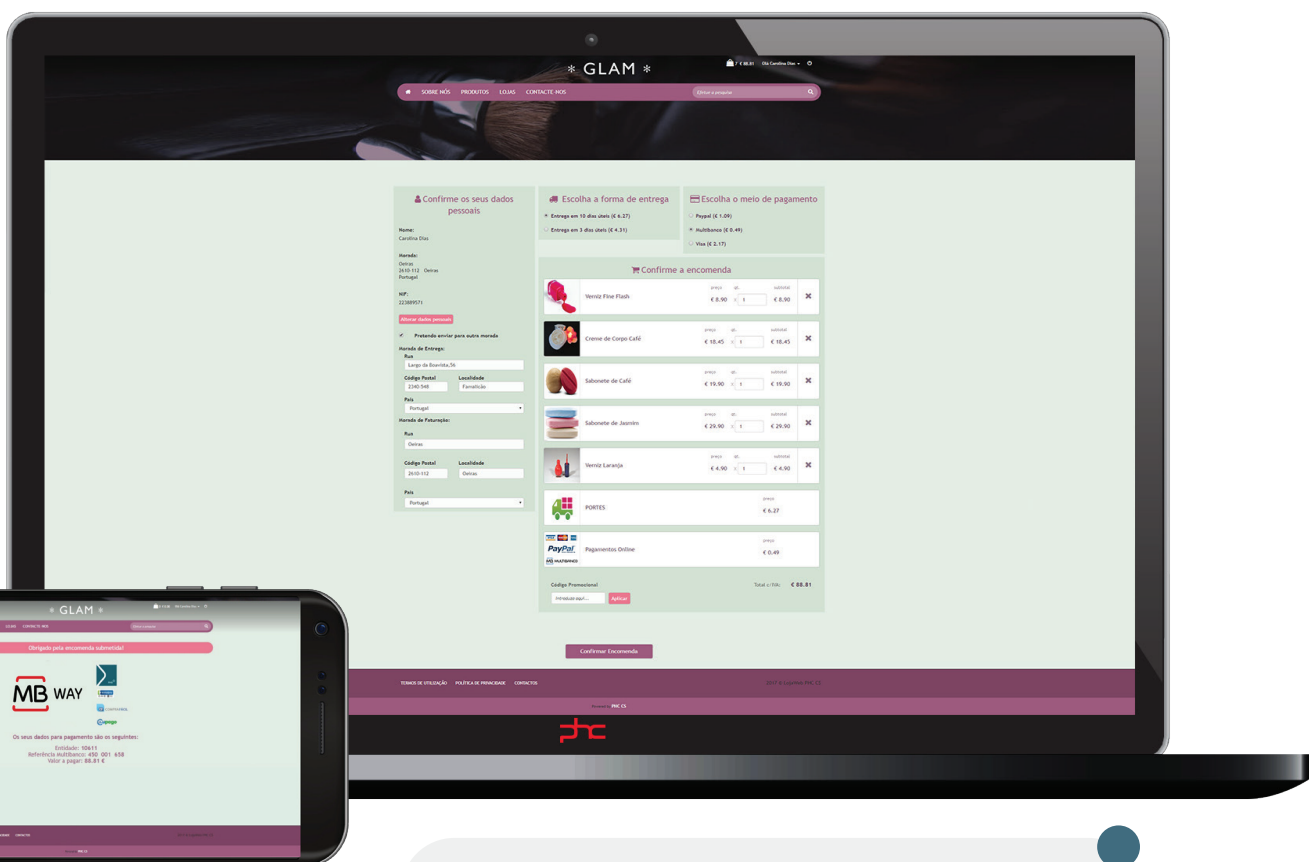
* GLAM *

7 € 88.81 Olá Carolina Dias

SOBRE NÓS PRODUTOS LOJAS CONTACTE-NOS

Efetuar a pesquisa

Confirme os seus dados pessoais

Nome:
Carolina Dias

Morada:
Oeiras
2610-112 Oeiras
Portugal

NIF:
223889571

Alterar dados pessoais

Pretendo enviar para outra morada

Morada de Entrega:
Rua
Largo da Boavista,56
Código Postal
2340-548
Localidade
Famalicão
País
Portugal

Morada de Faturação:
Rua
Oeiras
Código Postal
2610-112
Localidade
Oeiras
País
Portugal

Escolha a forma de entrega

Entrega em 10 dias úteis (€ 6.27)
Entrega em 3 dias úteis (€ 4.31)

Escolha o meio de pagamento

Paypal (€ 1.09)
Multibanco (€ 0.49)
Visa (€ 2.17)

Confirme a encomenda

| | preço | qt. | subtotal |
|---|---|---|---|
| Verniz Fine Flash | € 8.90 | x 1 | € 8.90 |
| Creme de Corpo Café | € 18.45 | x 1 | € 18.45 |
| Sabonete de Café | € 19.90 | x 1 | € 19.90 |
| Sabonete de Jasmim | € 29.90 | x 1 | € 29.90 |
| Verniz Laranja | € 4.90 | x 1 | € 4.90 |
| PORTES | € 6.27 | | |
| Pagamentos Online | € 0.49 | | |

PayPal MULTIBANCO

Código Promocional
Introduza aqui...
Aplicar

Total c/IVA: € 88.81

Confirmar Encomenda

TERMOS DE UTILIZAÇÃO POLÍTICA DE PRIVACIDADE CONTACTOS

2017 © Soluções PHC CS

Powered by PHC CS

phc

* GLAM *

LOJAS CONTACTE-NOS

Obrigado pela encomenda submetida!

MB WAY

Os seus dados para pagamento são os seguintes:
Entidade: 10611
Referência Multibanco: 450 001 658
Valor a pagar: 88.81 €

PHC CS